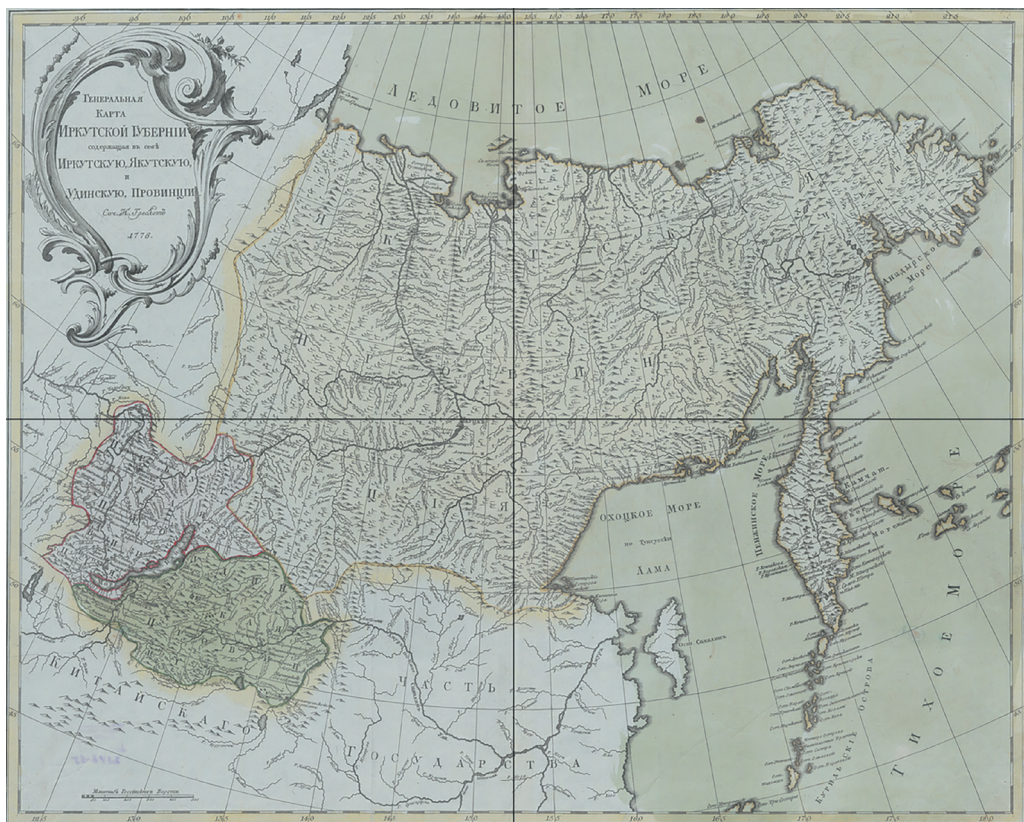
Генеральная
Карта
Иркутской Губернии
содержащая въ себѣ
Иркутскую, Якутскую,
и
Удинскую, Провинціи

Сочин. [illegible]

1776.

Ледовитое Море

Я К У Т С К А Я

П Р О В И Н

Анадырское Море

Охоцкое Море

по Тунгуски Лама

Пенжинское Море

Камчатка

Тихое Море

Курильскіе Острова

Китайскаго

Часть

Государства

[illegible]